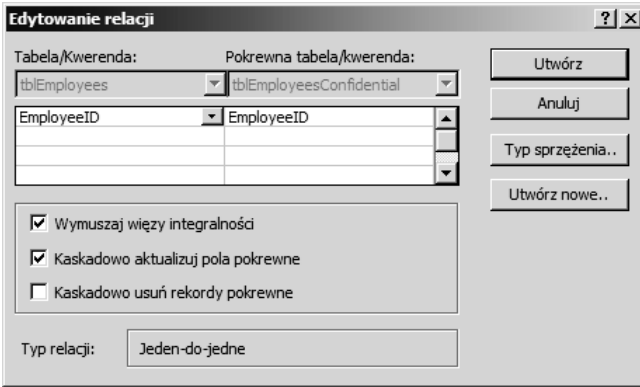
Edytowanie relacji

?| X

Tabela/Kwerenda:

Pokrewna tabela/kwerenda:

tblEmployees

tblEmployeesConfidential

| EmployeeID | EmployeeID |
|---|---|
| | |
| | |
| | |

Utwórz

Anuluj

Typ sprzężenia..

Utwórz nowe..

Wymuszaj więzy integralności

Kaskadowo aktualizuj pola pokrewne

Kaskadowo usuń rekordy pokrewne

Typ relacji:

Jeden-do-jedne